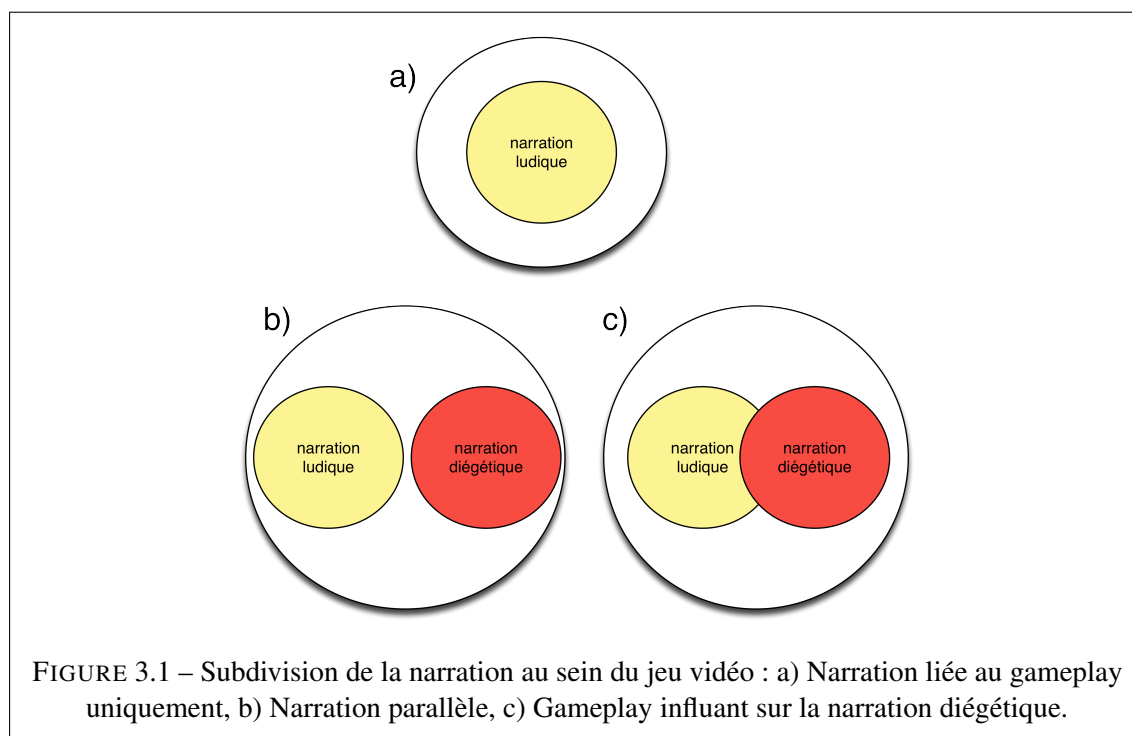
a)

narration ludique

b)

narration ludique

narration diégétique

c)

narration ludique

narration diégétique

FIGURE 3.1 – Subdivision de la narration au sein du jeu vidéo : a) Narration liée au gameplay uniquement, b) Narration parallèle, c) Gameplay influant sur la narration diégétique.